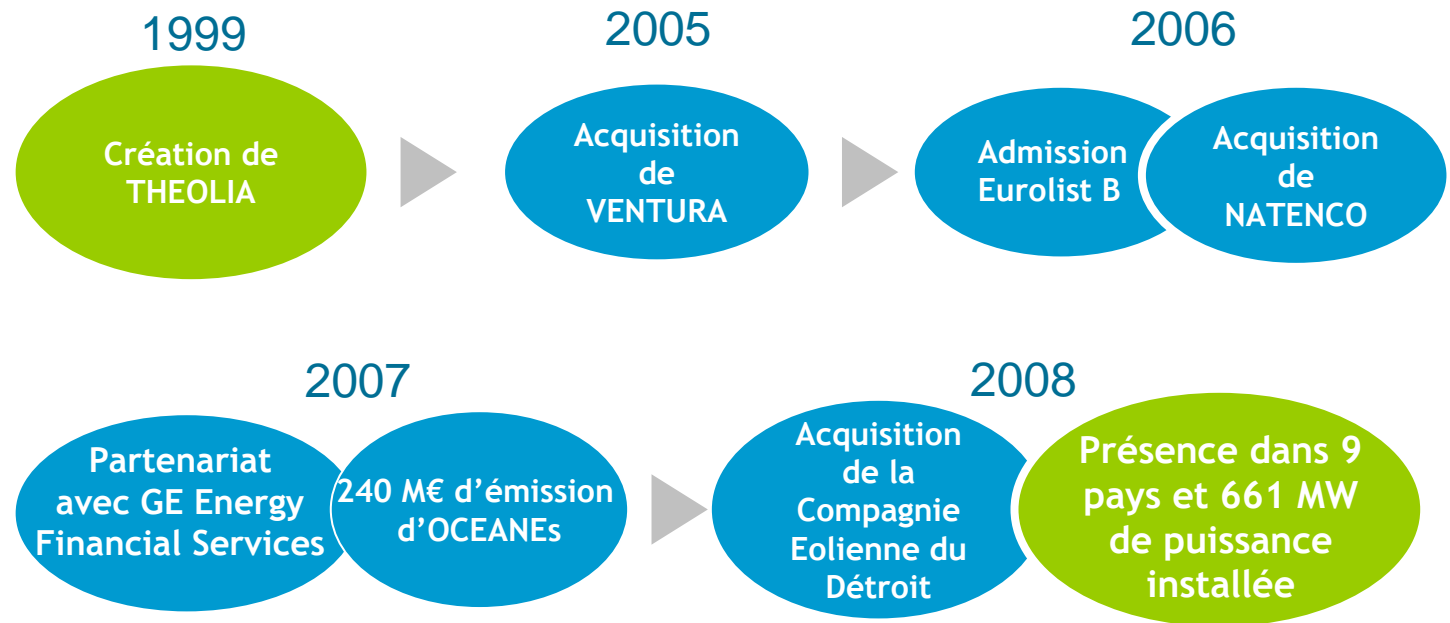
1999

Création de THEOLIA

2005

Acquisition de VENTURA

2006

Admission Eurolist B

Acquisition de NATENCO

2007

Partenariat avec GE Energy Financial Services

240 M€ d'émission d'OCEANEs

2008

Acquisition de la Compagnie Eolienne du Détroit

Présence dans 9 pays et 661 MW de puissance installée